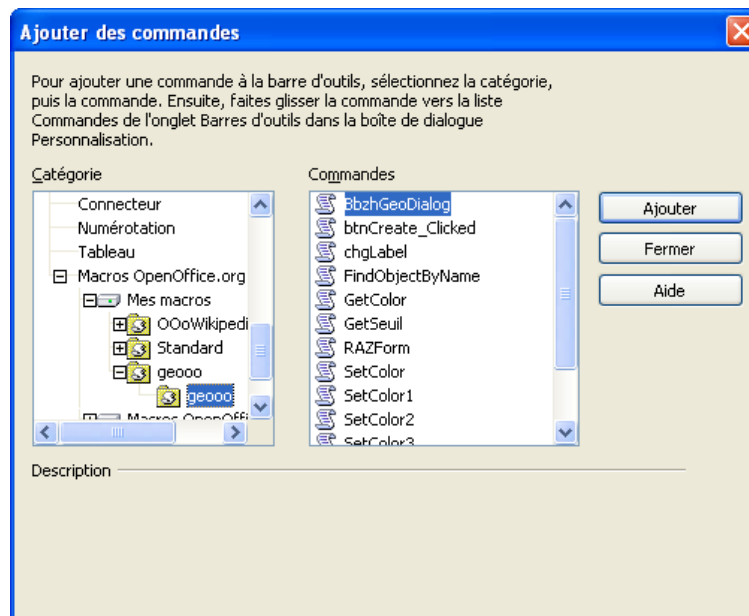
Ajouter des commandes

Pour ajouter une commande à la barre d'outils, sélectionnez la catégorie, puis la commande. Ensuite, faites glisser la commande vers la liste Commandes de l'onglet Barres d'outils dans la boîte de dialogue Personnalisation.

Catégorie

Connecteur
Numérotation
Tableau
Macros OpenOffice.org
Mes macros
OOoWikipedi
Standard
geooo
geooo
Macros OpenOffi

Commandes

BbzhGeoDialog
btnCreate_Clicked
chgLabel
FindObjectByName
GetColor
GetSeuil
RAZForm
SetColor
SetColor1
SetColor2
SetColor3

Ajouter
Fermer
Aide

Description